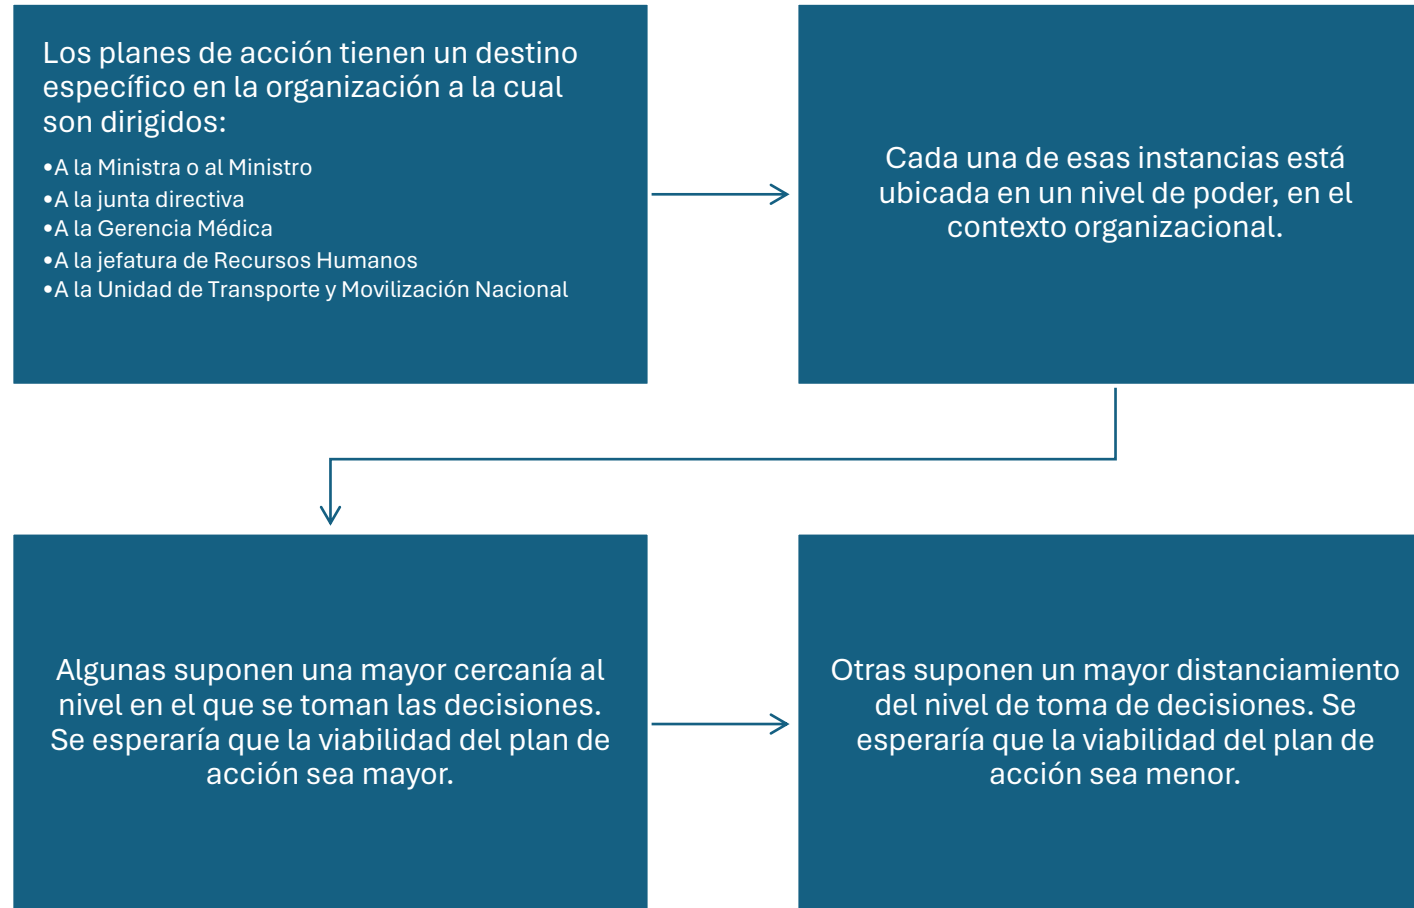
Los planes de acción tienen un destino específico en la organización a la cual son dirigidos:

•A la Ministra o al Ministro
•A la junta directiva
•A la Gerencia Médica
•A la jefatura de Recursos Humanos
•A la Unidad de Transporte y Movilización Nacional

Cada una de esas instancias está ubicada en un nivel de poder, en el contexto organizacional.

Algunas suponen una mayor cercanía al nivel en el que se toman las decisiones. Se esperaría que la viabilidad del plan de acción sea mayor.

Otras suponen un mayor distanciamiento del nivel de toma de decisiones. Se esperaría que la viabilidad del plan de acción sea menor.